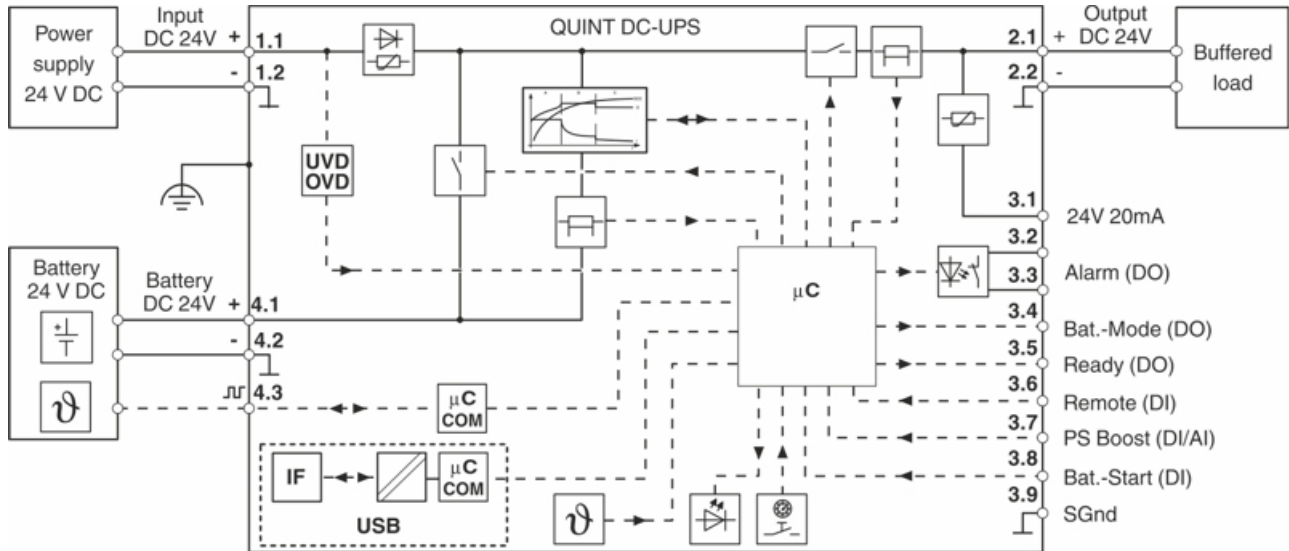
Power supply 24 V DC

Input DC 24V

+ 1.1

- 1.2

QUINT DC-UPS

UVD OVD

Output DC 24V

2.1 +

2.2 -

Buffered load

3.1 24V 20mA

3.2

3.3 Alarm (DO)

3.4 Bat.-Mode (DO)

3.5 Ready (DO)

3.6 Remote (DI)

3.7 PS Boost (DI/AI)

3.8 Bat.-Start (DI)

3.9 SGnd

Battery 24 V DC

Battery DC 24V

+ 4.1

- 4.2

4.3

$\vartheta$

$\mu$C

$\mu$C COM

IF

$\mu$C COM

USB

$\vartheta$